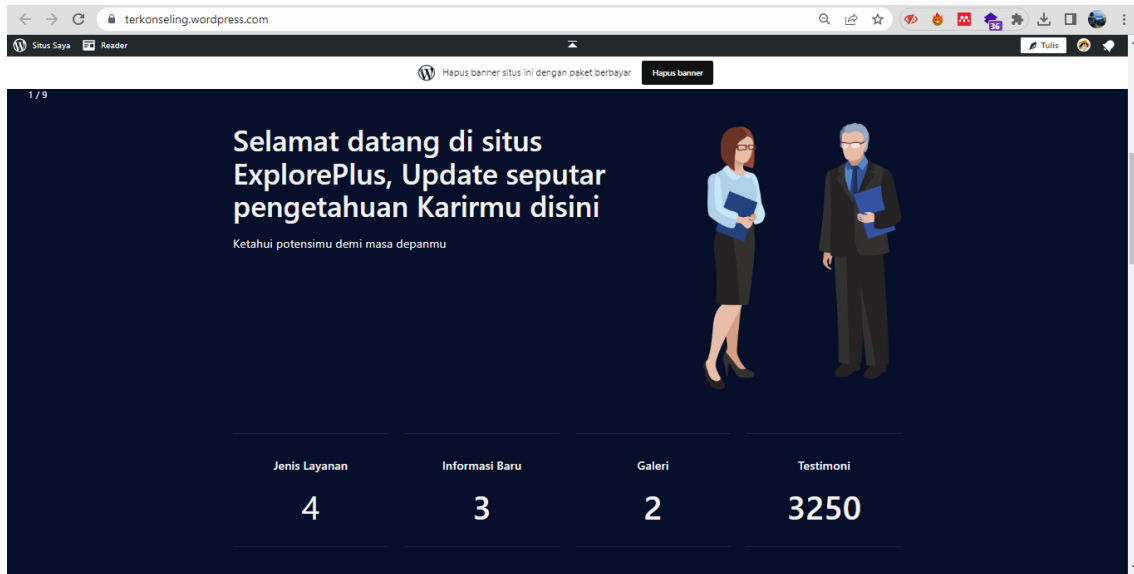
terkonseling.wordpress.com

36

Situs Saya Reader

Tulis

Hapus banner situs ini dengan paket berbayar Hapus banner

1 / 9

Selamat datang di situs ExplorePlus, Update seputar pengetahuan Karirmu disini

Ketahui potensimu demi masa depanmu

| Jenis Layanan | Informasi Baru | Galeri | Testimoni |
|---|---|---|---|
| 4 | 3 | 2 | 3250 |